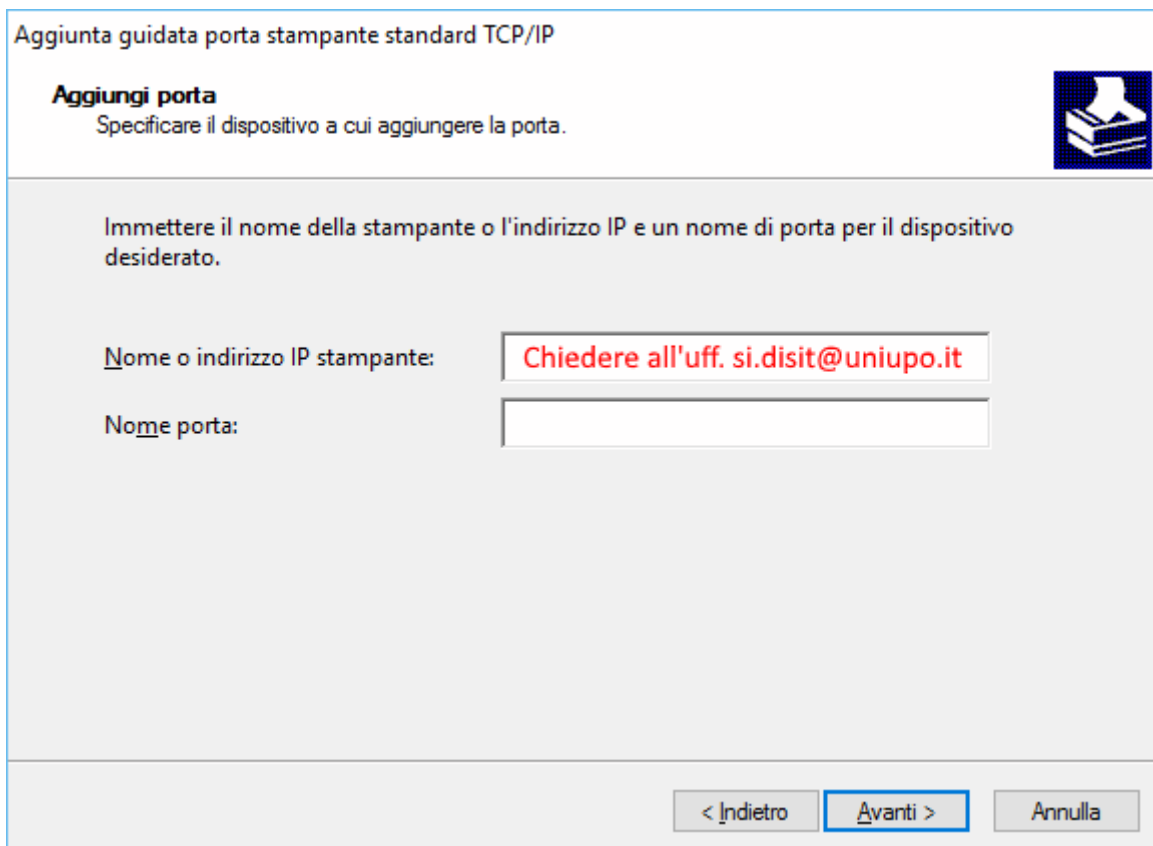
Aggiunta guidata porta stampante standard TCP/IP

Aggiungi porta
Specificare il dispositivo a cui aggiungere la porta.

Immettere il nome della stampante o l'indirizzo IP e un nome di porta per il dispositivo desiderato.

Nome o indirizzo IP stampante: Chiedere all'uff. si.disit@uniupo.it

Nome porta:

< Indietro Avanti > Annulla